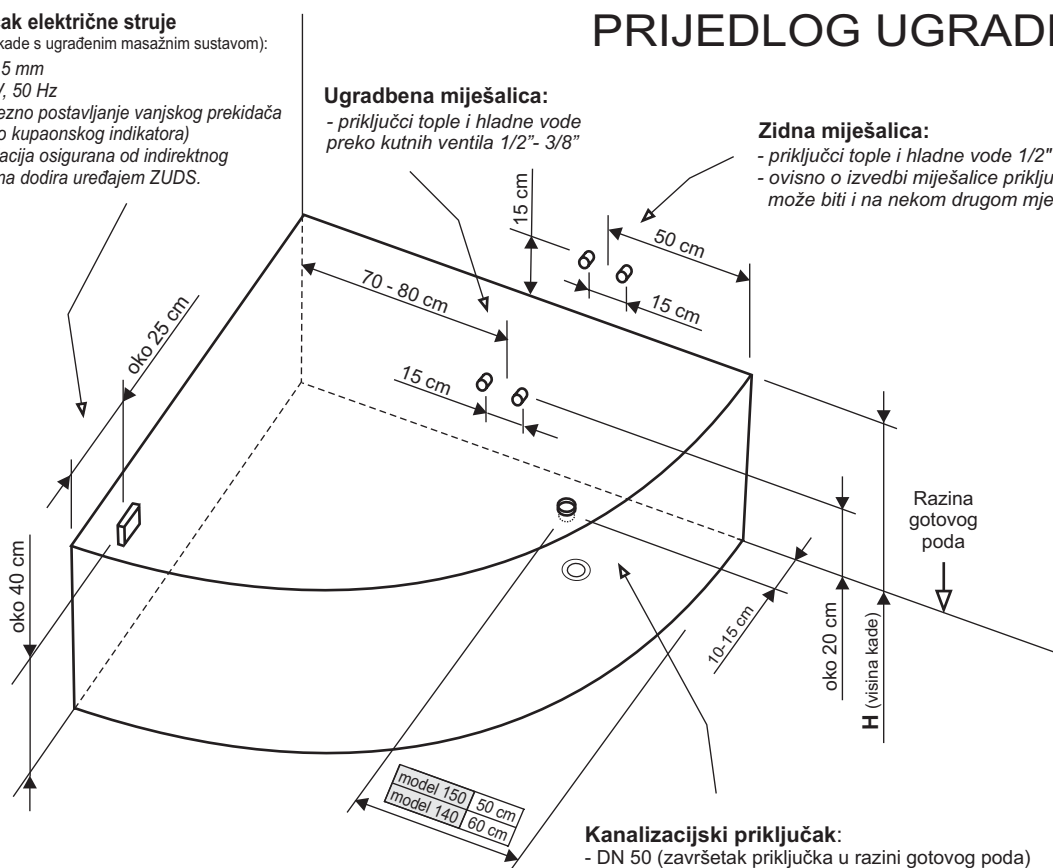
ak električne struje
kade s ugrađenim masažnim sustavom):
5 mm
V, 50 Hz
ezno postavljanje vanjskog prekidača
o kupaonskog indikatora)
acija osigurana od indirektnog
na dodira uređajem ZUDS.

PRIJEDLOG UGRADI

Ugradbena miješalica:
- priključci tople i hladne vode preko kutnih ventila 1/2"- 3/8"

Zidna miješalica:
- priključci tople i hladne vode 1/2"
- ovisno o izvedbi miješalice priklju
može biti i na nekom drugom mje

15 cm
50 cm
15 cm
70 - 80 cm
oko 25 cm
15 cm
oko 40 cm
Razina gotovog poda
oko 20 cm
10-15 cm
H (visina kade)

| model 150 | 50 cm |
|---|---|
| model 140 | 60 cm |

Kanalizacijski priključak:
- DN 50 (završetak priključka u razini gotovog poda)